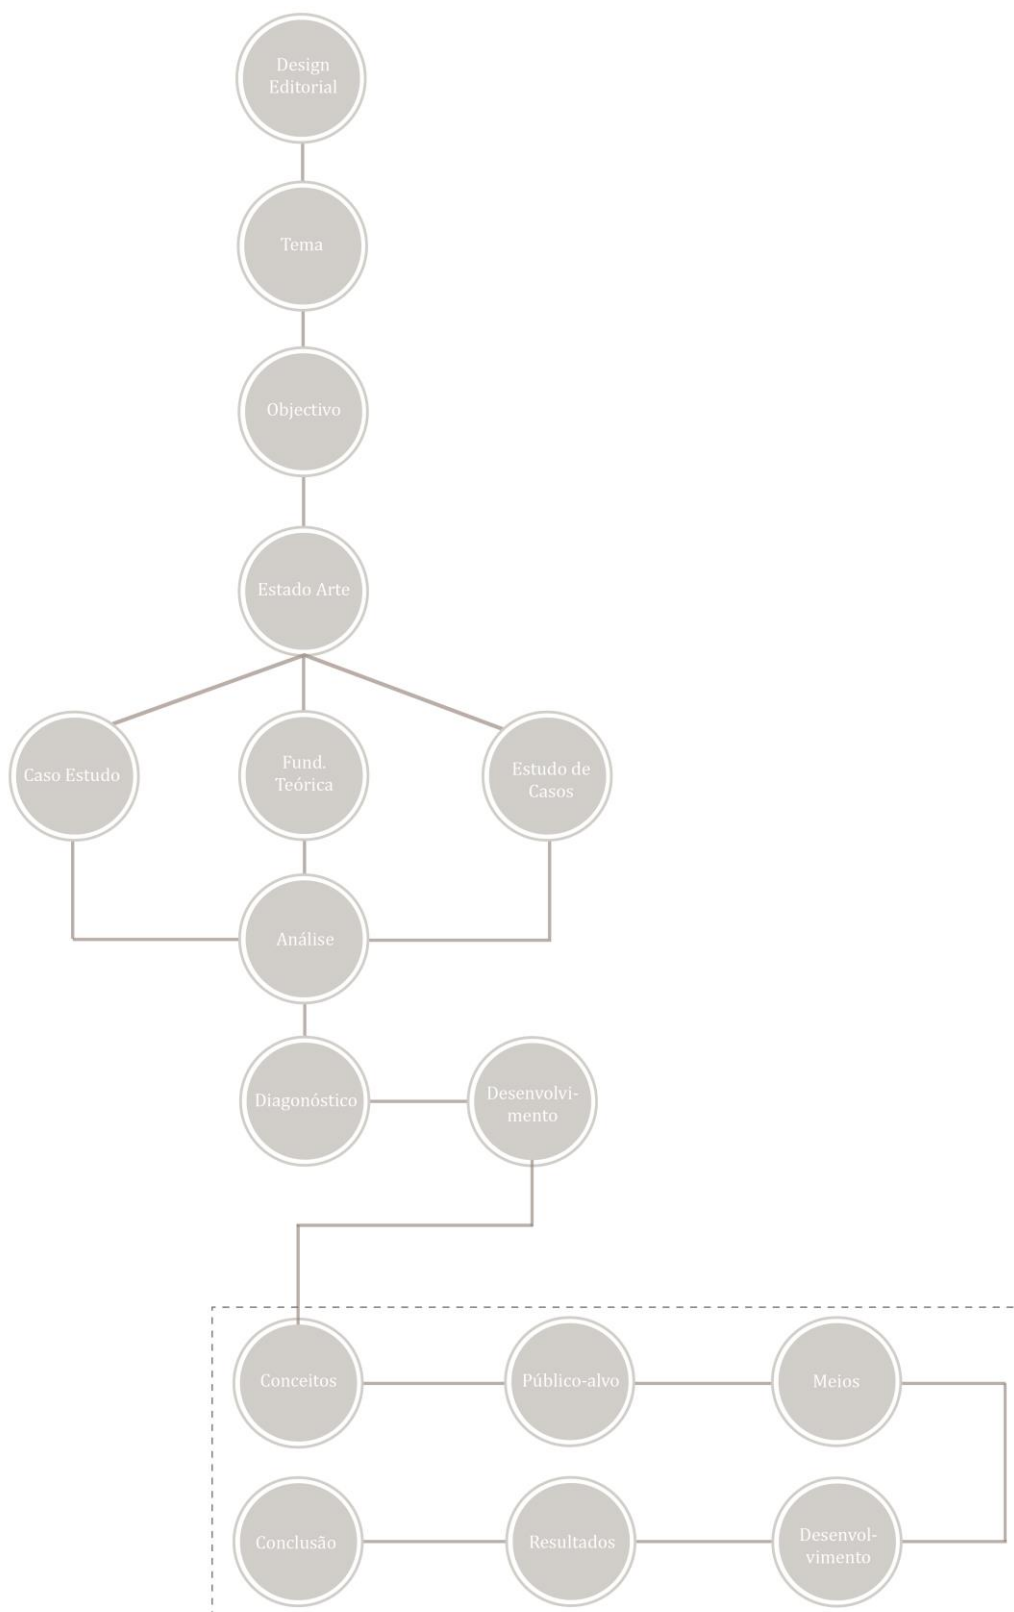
Design Editorial

Tema

Objectivo

Estado Arte

Caso Estudo

Fund. Teórica

Estudo de Casos

Análise

Diagnóstico

Desenvolvimento

Conceitos

Público-alvo

Meios

Conclusão

Resultados

Desenvolvimento